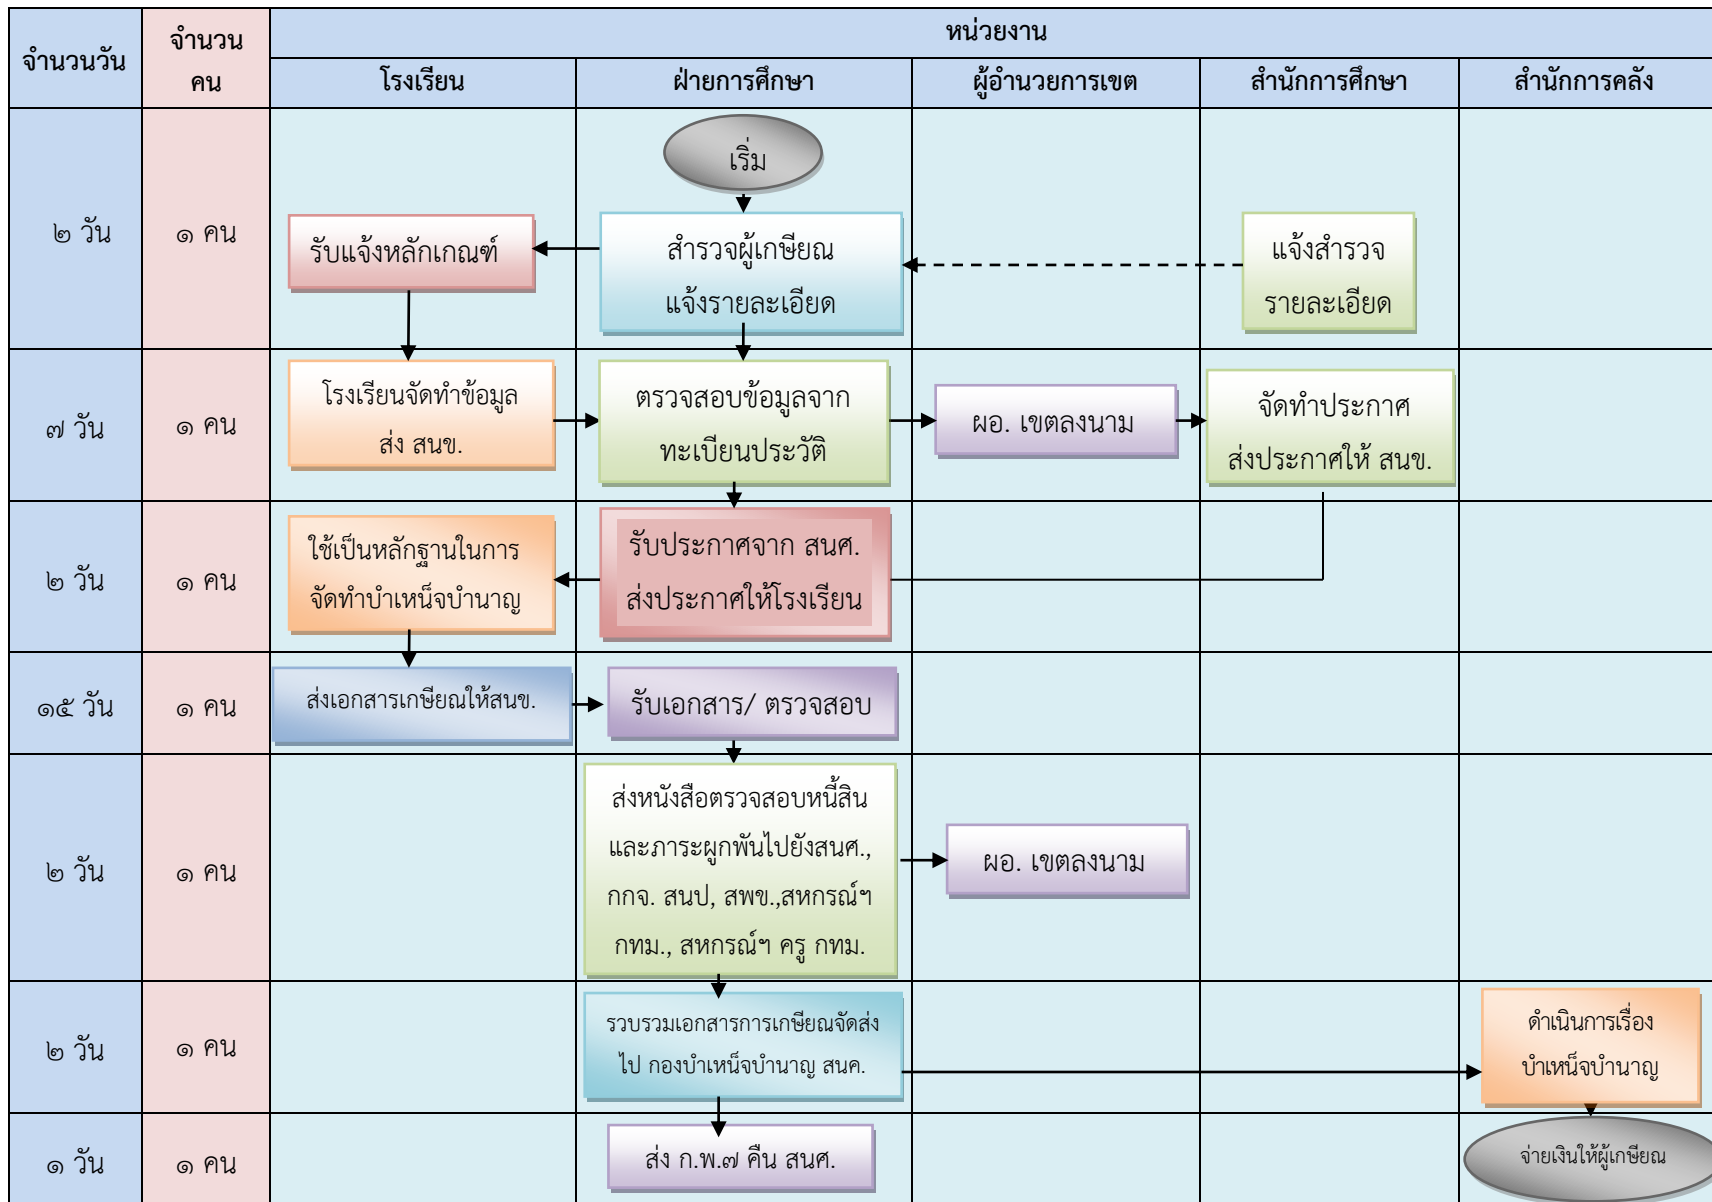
| จำนวนวัน | จำนวนคน | โรงเรียน | ฝ่ายการศึกษา | ผู้อำนวยการเขต | สำนักการศึกษา | สำนักการคลัง |
|---|---|---|---|---|---|---|
| | | หน่วยงาน | | | | |
| ๒ วัน | ๑ คน | รับแจ้งหลักเกณฑ์ | เริ่ม<br>สำรวจผู้เกษียณ แจ้งรายละเอียด | | แจ้งสำรวจ รายละเอียด | |
| ๗ วัน | ๑ คน | โรงเรียนจัดทำข้อมูล ส่ง สนข. | ตรวจสอบข้อมูลจาก ทะเบียนประวัติ | ผอ. เขตลงนาม | จัดทำประกาศ ส่งประกาศให้ สนข. | |
| ๒ วัน | ๑ คน | ใช้เป็นหลักฐานในการ จัดทำบำเหน็จบำนาญ | รับประกาศจาก สนศ. ส่งประกาศให้โรงเรียน | | | |
| ๑๕ วัน | ๑ คน | ส่งเอกสารเกษียณให้สนข. | รับเอกสาร/ ตรวจสอบ | | | |
| ๒ วัน | ๑ คน | | ส่งหนังสือตรวจสอบหนี้สิน และภาระผูกพันไปยังสนศ., กกจ. สนป, สพข.,สหกรณ์ฯ กทม., สหกรณ์ฯ ครู กทม. | ผอ. เขตลงนาม | | |
| ๒ วัน | ๑ คน | | รวบรวมเอกสารการเกษียณจัดส่งไป กองบำเหน็จบำนาญ สนค. | | | ดำเนินการเรื่อง บำเหน็จบำนาญ |
| ๑ วัน | ๑ คน | | ส่ง ก.พ.๗ คืน สนศ. | | | จ่ายเงินให้ผู้เกษียณ |